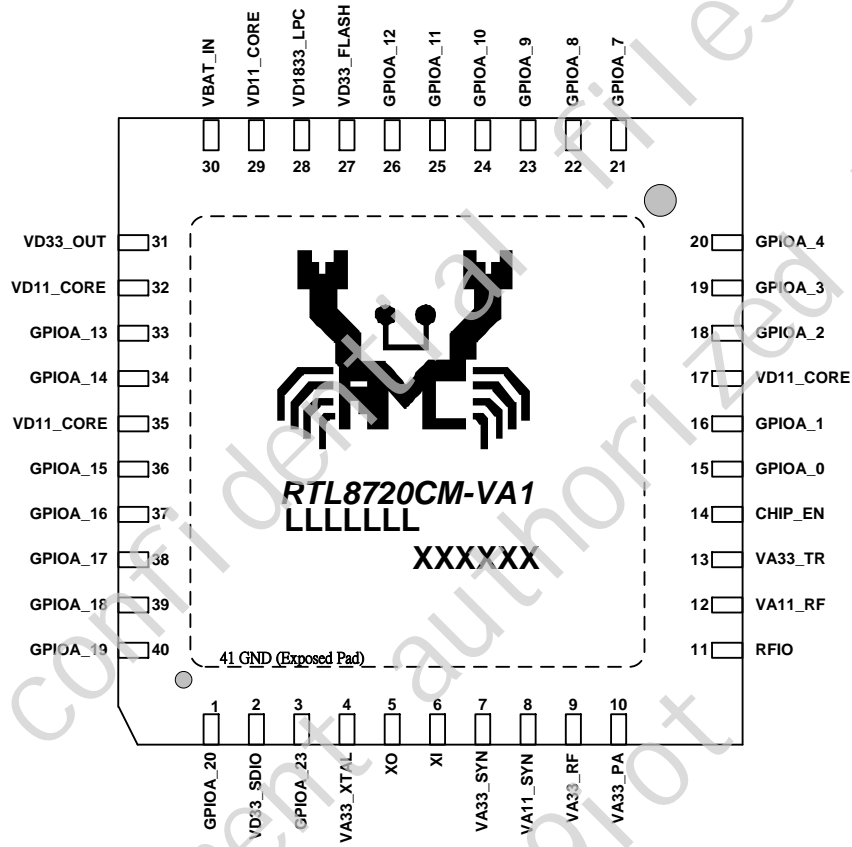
VBAT_IN VD11_CORE VD1833_LPC VD33_FLASH GPIOA_12 GPIOA_11 GPIOA_10 GPIOA_9 GPIOA_8 GPIOA_7

30 29 28 27 26 25 24 23 22 21

VD33_OUT 31
VD11_CORE 32
GPIOA_13 33
GPIOA_14 34
VD11_CORE 35
GPIOA_15 36
GPIOA_16 37
GPIOA_17 38
GPIOA_18 39
GPIOA_19 40

20 GPIOA_4
19 GPIOA_3
18 GPIOA_2
17 VD11_CORE
16 GPIOA_1
15 GPIOA_0
14 CHIP_EN
13 VA33_TR
12 VA11_RF
11 RFIO

RTL8720CM-VA1
LLLLLLL
XXXXXX

41 GND (Exposed Pad)

1 2 3 4 5 6 7 8 9 10

GPIOA_20 VD33_SDIO GPIOA_23 VA33_XTAL XO XI VA33_SYN VA11_SYN VA33_RF VA33_PA

confidential for authorized